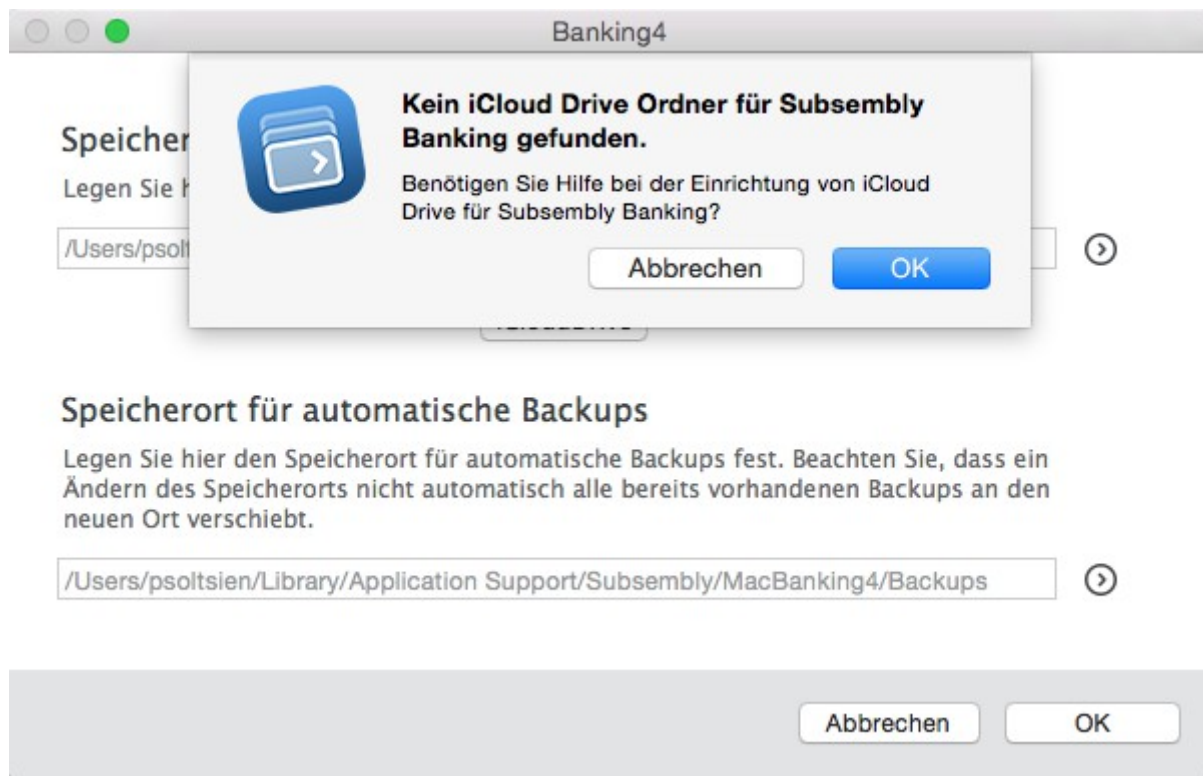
Banking4

Speicher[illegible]
Legen Sie h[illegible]
/Users/psol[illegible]

Kein iCloud Drive Ordner für Subsembly Banking gefunden.
Benötigen Sie Hilfe bei der Einrichtung von iCloud Drive für Subsembly Banking?
Abbrechen
OK

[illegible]

Speicherort für automatische Backups
Legen Sie hier den Speicherort für automatische Backups fest. Beachten Sie, dass ein Ändern des Speicherorts nicht automatisch alle bereits vorhandenen Backups an den neuen Ort verschiebt.

/Users/psoltsien/Library/Application Support/Subsembly/MacBanking4/Backups

Abbrechen
OK